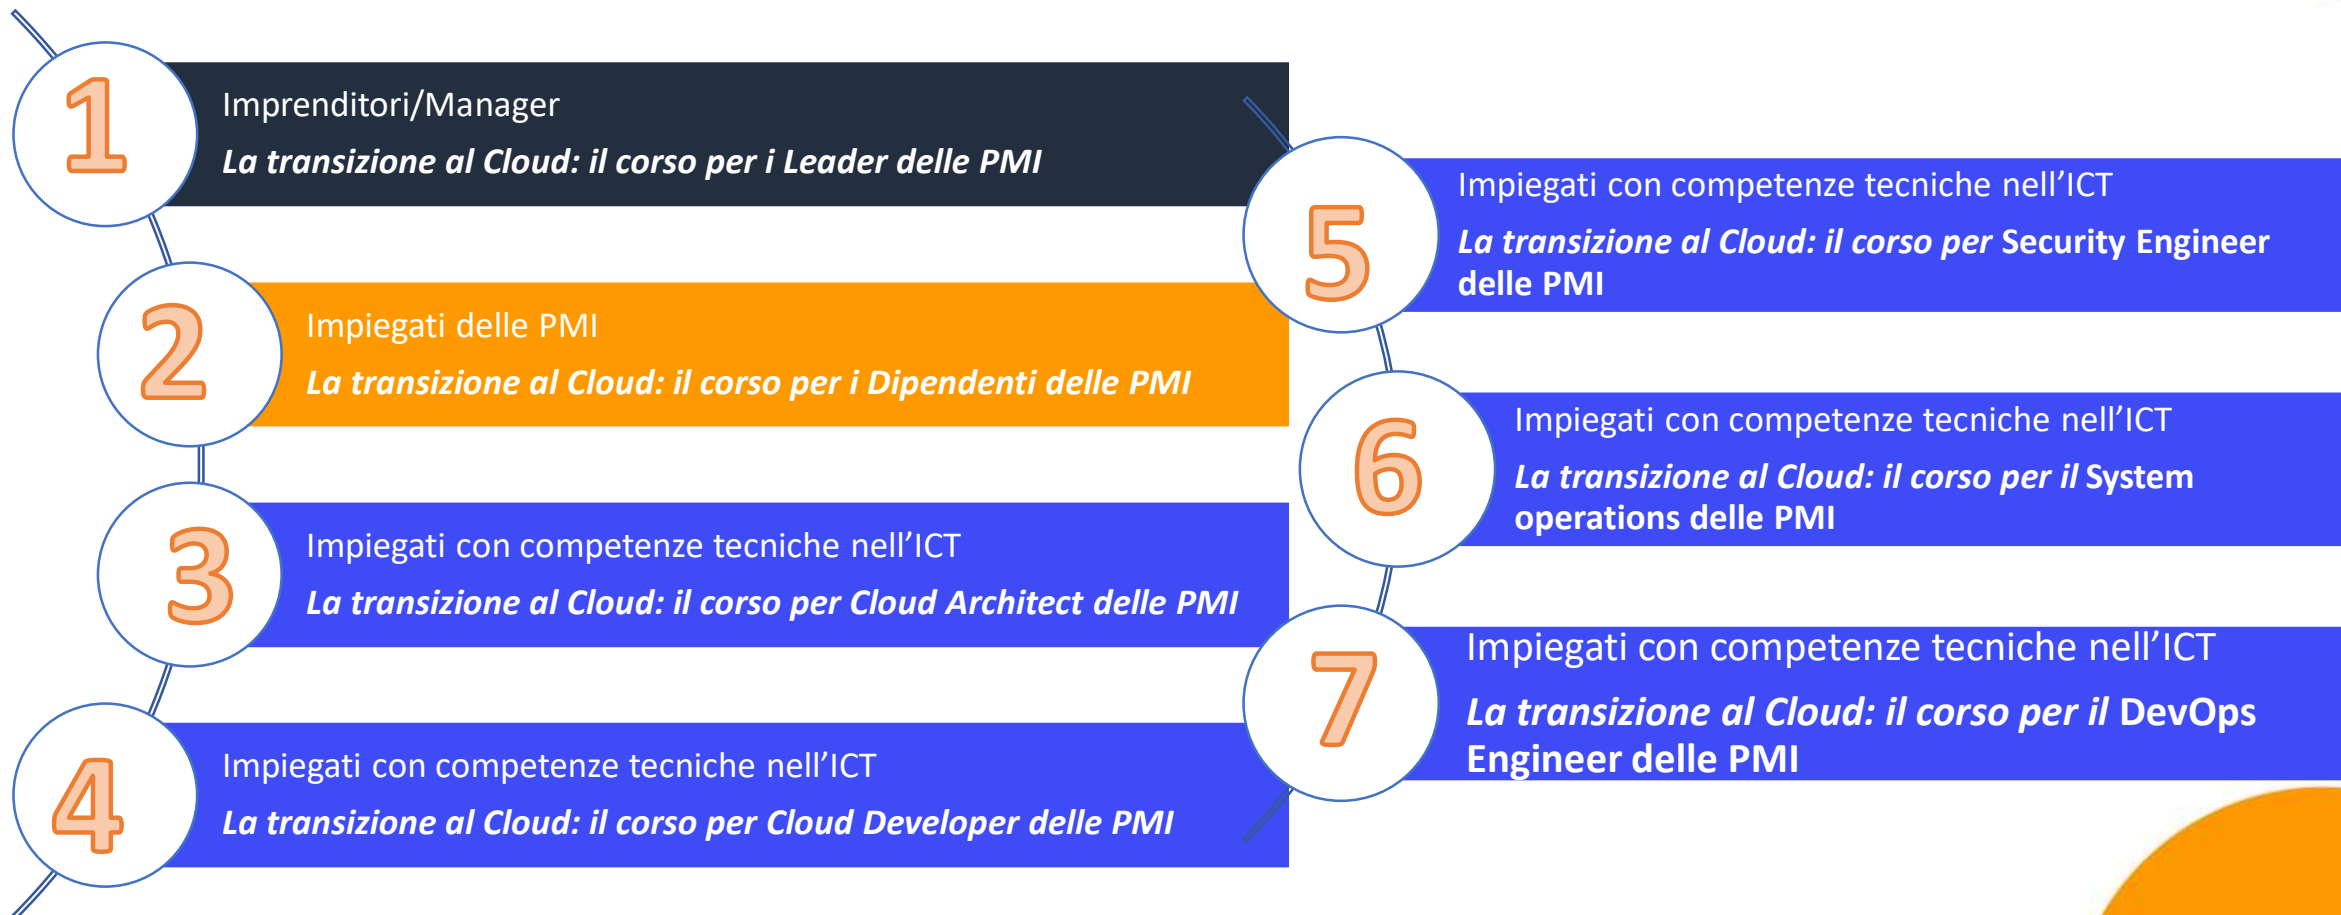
1
Imprenditori/Manager
La transizione al Cloud: il corso per i Leader delle PMI

2
Impiegati delle PMI
La transizione al Cloud: il corso per i Dipendenti delle PMI

3
Impiegati con competenze tecniche nell'ICT
La transizione al Cloud: il corso per Cloud Architect delle PMI

4
Impiegati con competenze tecniche nell'ICT
La transizione al Cloud: il corso per Cloud Developer delle PMI

5
Impiegati con competenze tecniche nell'ICT
La transizione al Cloud: il corso per Security Engineer delle PMI

6
Impiegati con competenze tecniche nell'ICT
La transizione al Cloud: il corso per il System operations delle PMI

7
Impiegati con competenze tecniche nell'ICT
La transizione al Cloud: il corso per il DevOps Engineer delle PMI